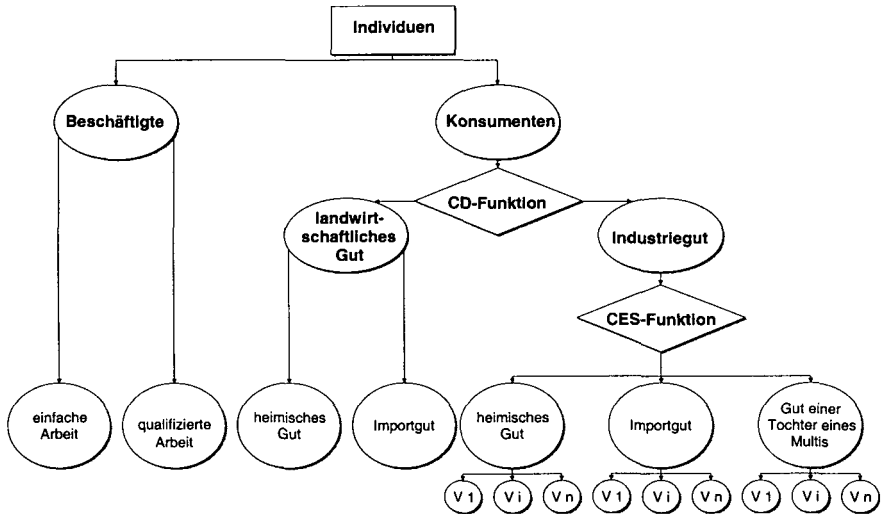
Individuen

Beschäftigte

Konsumenten

CD-Funktion

landwirtschaftliches Gut

Industriegut

CES-Funktion

einfache Arbeit

qualifizierte Arbeit

heimisches Gut

Importgut

heimisches Gut

Importgut

Gut einer Tochter eines Multis

V 1

V i

V n

V 1

V i

V n

V 1

V i

V n